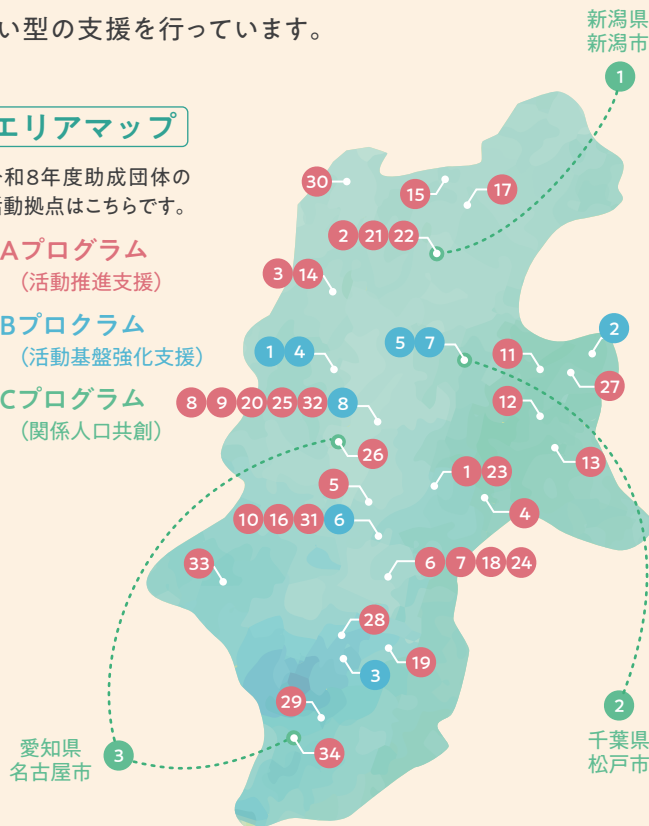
い型の支援を行っています。

エリアマップ

令和8年度助成団体の
活動拠点はこちらです。

Aプログラム
（活動推進支援）

Bプログラム
（活動基盤強化支援）

Cプログラム
（関係人口共創）

新潟県
新潟市
1

2

千葉県
松戸市
2

愛知県
名古屋市
3

30
15
17
2 21 22
3 14
5 7
1 4
11
27
8 9 20 25 32 8
12
26
13
1 23
5
4
10 16 31 6
33
6 7 18 24
28
19
3
29
34